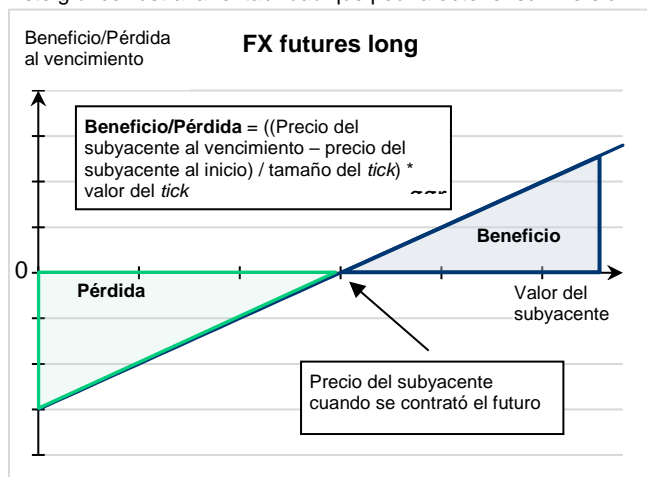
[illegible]

Beneficio/Pérdida al vencimiento

FX futures long

Beneficio/Pérdida = ((Precio del subyacente al vencimiento – precio del subyacente al inicio) / tamaño del tick) * valor del tick

0

Pérdida

Beneficio

Valor del subyacente

Precio del subyacente cuando se contrató el futuro